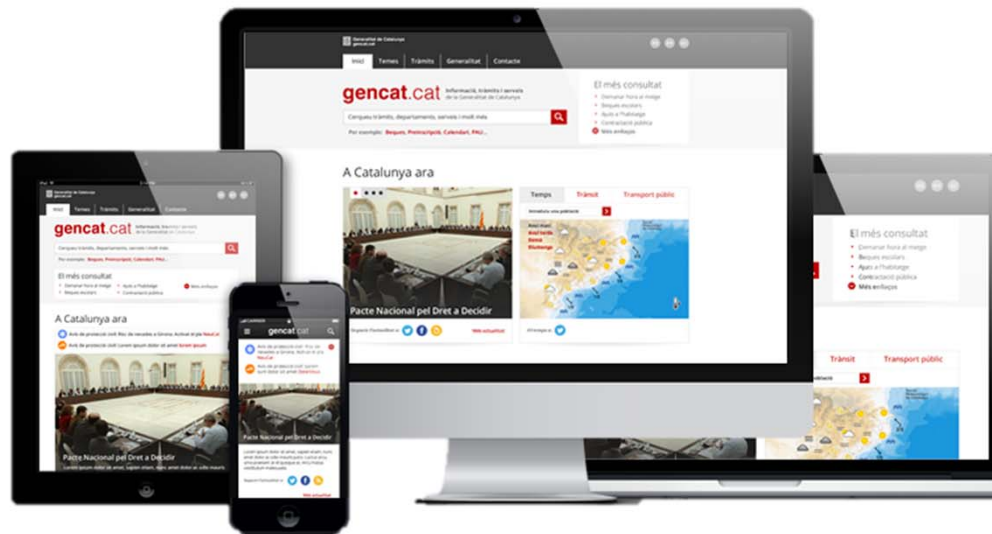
Generalitat de Catalunya
gencat.cat

Inici | Temes | Tràmits | Generalitat | Contacte

gencat.cat Informació, tràmits i serveis de la Generalitat de Catalunya

Cerqueu tràmits, departaments, serveis i molt més

Per exemple: Beques, Preinscripció, Calendari, PAU...

El més consultat
Demanar hora al metge
Beques escolars
Ajuts a l'habitatge
Contractació pública
Més enllaços

A Catalunya ara

Pacte Nacional pel Dret a Decidir

Segueix l'actualitat a:

Més actualitat

Temps | Trànsit | Transport públic

Introduïu una població

Previsió a:

Generalitat de Catalunya
gencat.cat

Inici | Temes | Tràmits | Generalitat | Contacte

gencat.cat Informació, tràmits i serveis de la Generalitat de Catalunya

Cerqueu tràmits, departaments, serveis i molt més

Per exemple: Beques, Preinscripció, Calendari, PAU...

El més consultat
Demanar hora al metge
Beques escolars
Ajuts a l'habitatge
Més enllaços

A Catalunya ara

Avís de protecció civil: Risc de nevades a Girona. Activat el pla NeuCat

Avís de protecció civil: Lorem ipsum dolor sit amet lorem ipsum

Pacte Nacional pel Dret a Decidir

gencat.cat

Avís de protecció civil: Risc de nevades a Girona. Activat el pla NeuCat

Avís de protecció civil: Lorem ipsum dolor sit amet Barcelona

Pacte Nacional pel Dret a Decidir

Segueix l'actualitat a:

Més actualitat

El més consultat
Demanar hora al metge
Beques escolars
Ajuts a l'habitatge
Contractació pública
Més enllaços

Trànsit | Transport públic